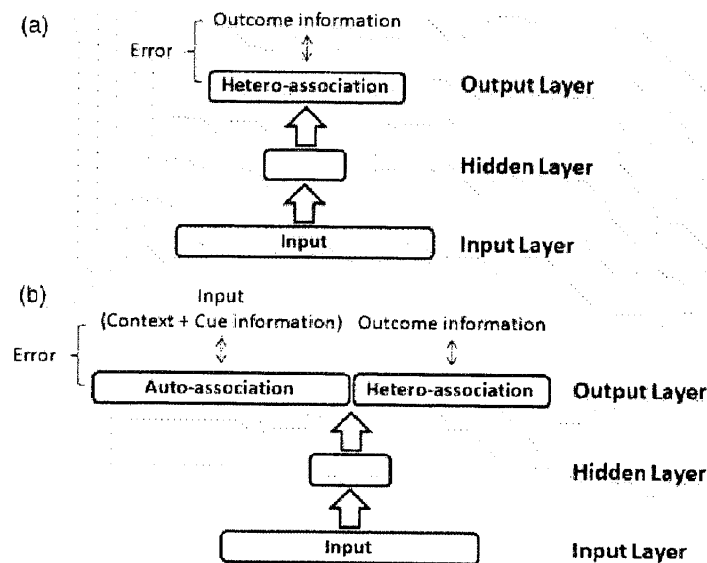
(a)

Outcome information

Error

Hetero-association

Output Layer

Hidden Layer

Input

Input Layer

(b)

Input
(Context + Cue information)

Outcome information

Error

Auto-association

Hetero-association

Output Layer

Hidden Layer

Input

Input Layer